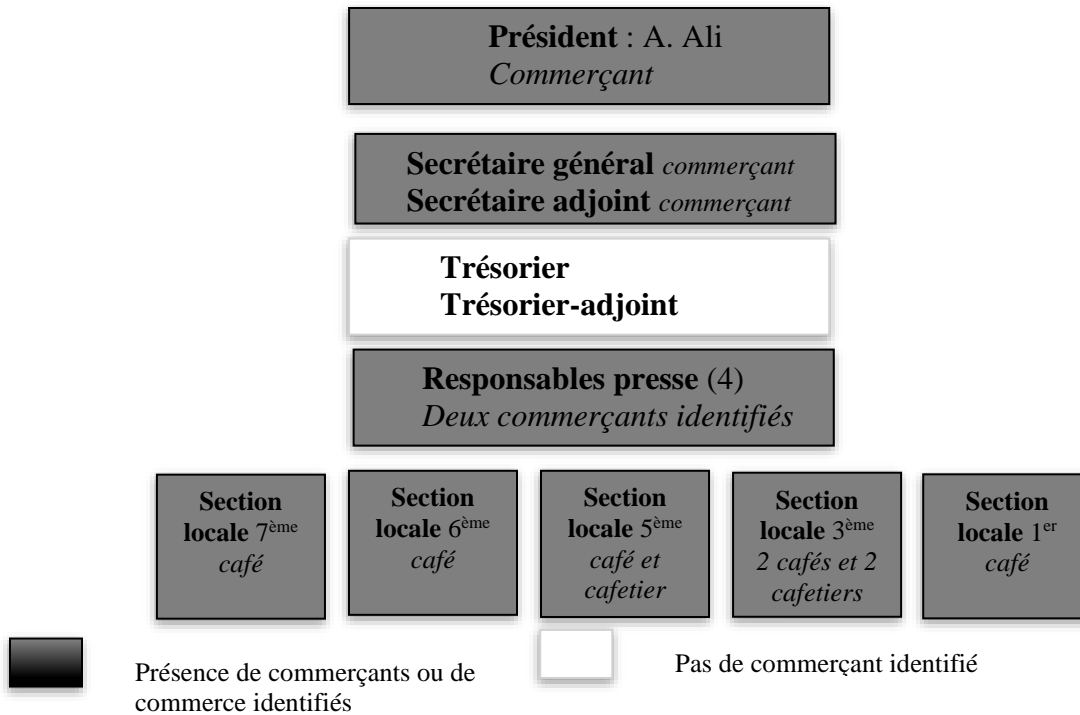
**Président** : A. Ali
*Commerçant*

**Secrétaire général** *commerçant*
**Secrétaire adjoint** *commerçant*

**Trésorier**
**Trésorier-adjoint**

**Responsables presse** (4)
*Deux commerçants identifiés*

**Section locale** 7$^{ème}$ *café*

**Section locale** 6$^{ème}$ *café*

**Section locale** 5$^{ème}$ *café et cafetier*

**Section locale** 3$^{ème}$ *2 cafés et 2 cafetiers*

**Section locale** 1$^{er}$ *café*

Présence de commerçants ou de commerce identifiés

Pas de commerçant identifié